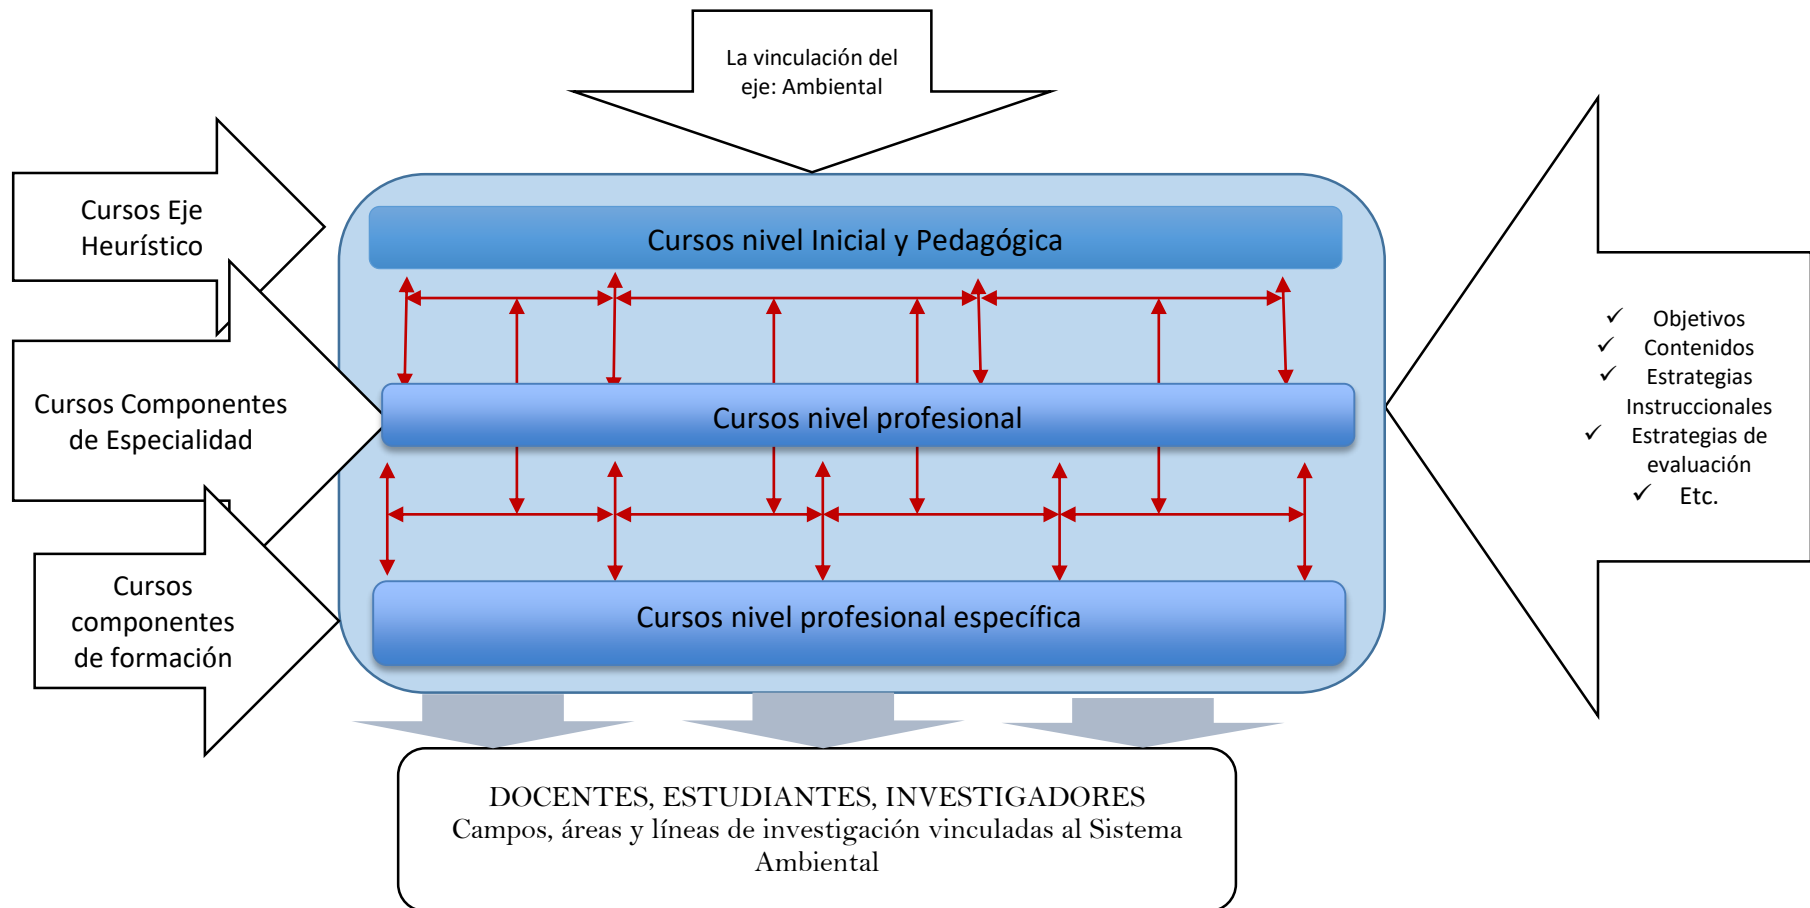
La vinculación del eje: Ambiental

Cursos Eje Heurístico

Cursos Componentes de Especialidad

Cursos componentes de formación

Cursos nivel Inicial y Pedagógica

Cursos nivel profesional

Cursos nivel profesional específica

✓ Objetivos
✓ Contenidos
✓ Estrategias Instruccionales
✓ Estrategias de evaluación
✓ Etc.

DOCENTES, ESTUDIANTES, INVESTIGADORES
Campos, áreas y líneas de investigación vinculadas al Sistema Ambiental